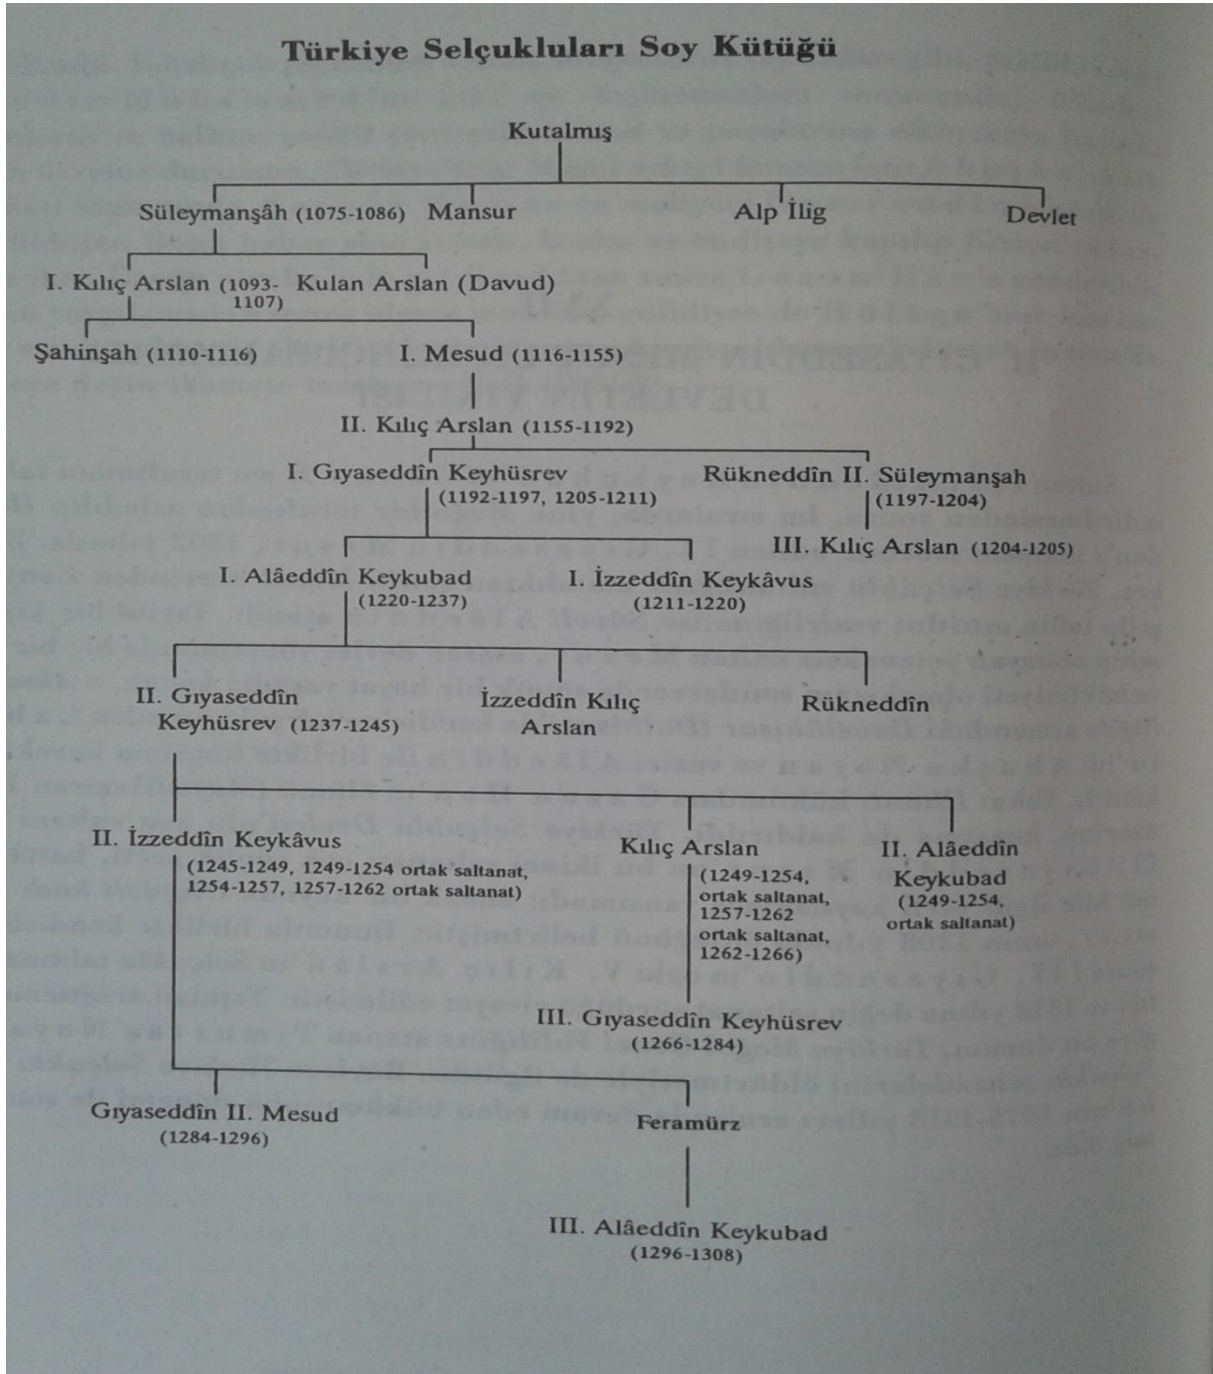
Türkiye Selçukluları Soy Kütüğü

Kutalmış

Süleymanşâh (1075-1086)

Mansur

Alp İlig

Devlet

I. Kılıç Arslan (1093-1107)

Kulan Arslan (Davud)

Şahinşah (1110-1116)

I. Mesud (1116-1155)

II. Kılıç Arslan (1155-1192)

I. Gıyaseddîn Keyhüsrev (1192-1197, 1205-1211)

Rükneddîn II. Süleymanşah (1197-1204)

III. Kılıç Arslan (1204-1205)

I. Alâeddîn Keykubad (1220-1237)

I. İzzeddîn Keykâvus (1211-1220)

II. Gıyaseddîn Keyhüsrev (1237-1245)

İzzeddîn Kılıç Arslan

Rükneddîn

II. İzzeddîn Keykâvus (1245-1249, 1249-1254 ortak saltanat, 1254-1257, 1257-1262 ortak saltanat)

Kılıç Arslan (1249-1254, ortak saltanat, 1257-1262 ortak saltanat, 1262-1266)

II. Alâeddîn Keykubad (1249-1254, ortak saltanat)

III. Gıyaseddîn Keyhüsrev (1266-1284)

Gıyaseddîn II. Mesud (1284-1296)

Feramürz

III. Alâeddîn Keykubad (1296-1308)